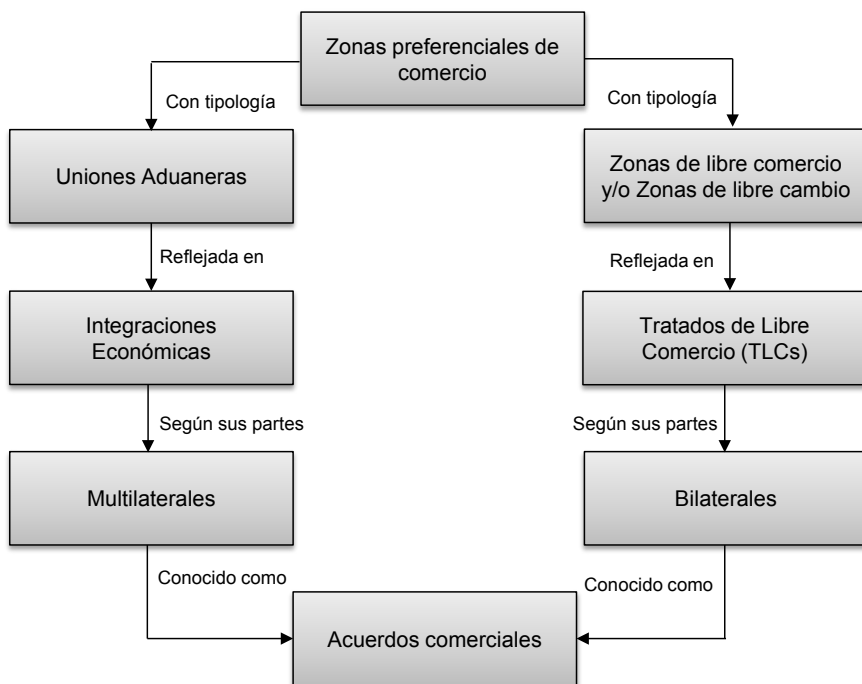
Zonas preferenciales de comercio

Con tipología

Con tipología

Uniones Aduaneras

Zonas de libre comercio y/o Zonas de libre cambio

Reflejada en

Reflejada en

Integraciones Económicas

Tratados de Libre Comercio (TLCs)

Según sus partes

Según sus partes

Multilaterales

Bilaterales

Conocido como

Conocido como

Acuerdos comerciales